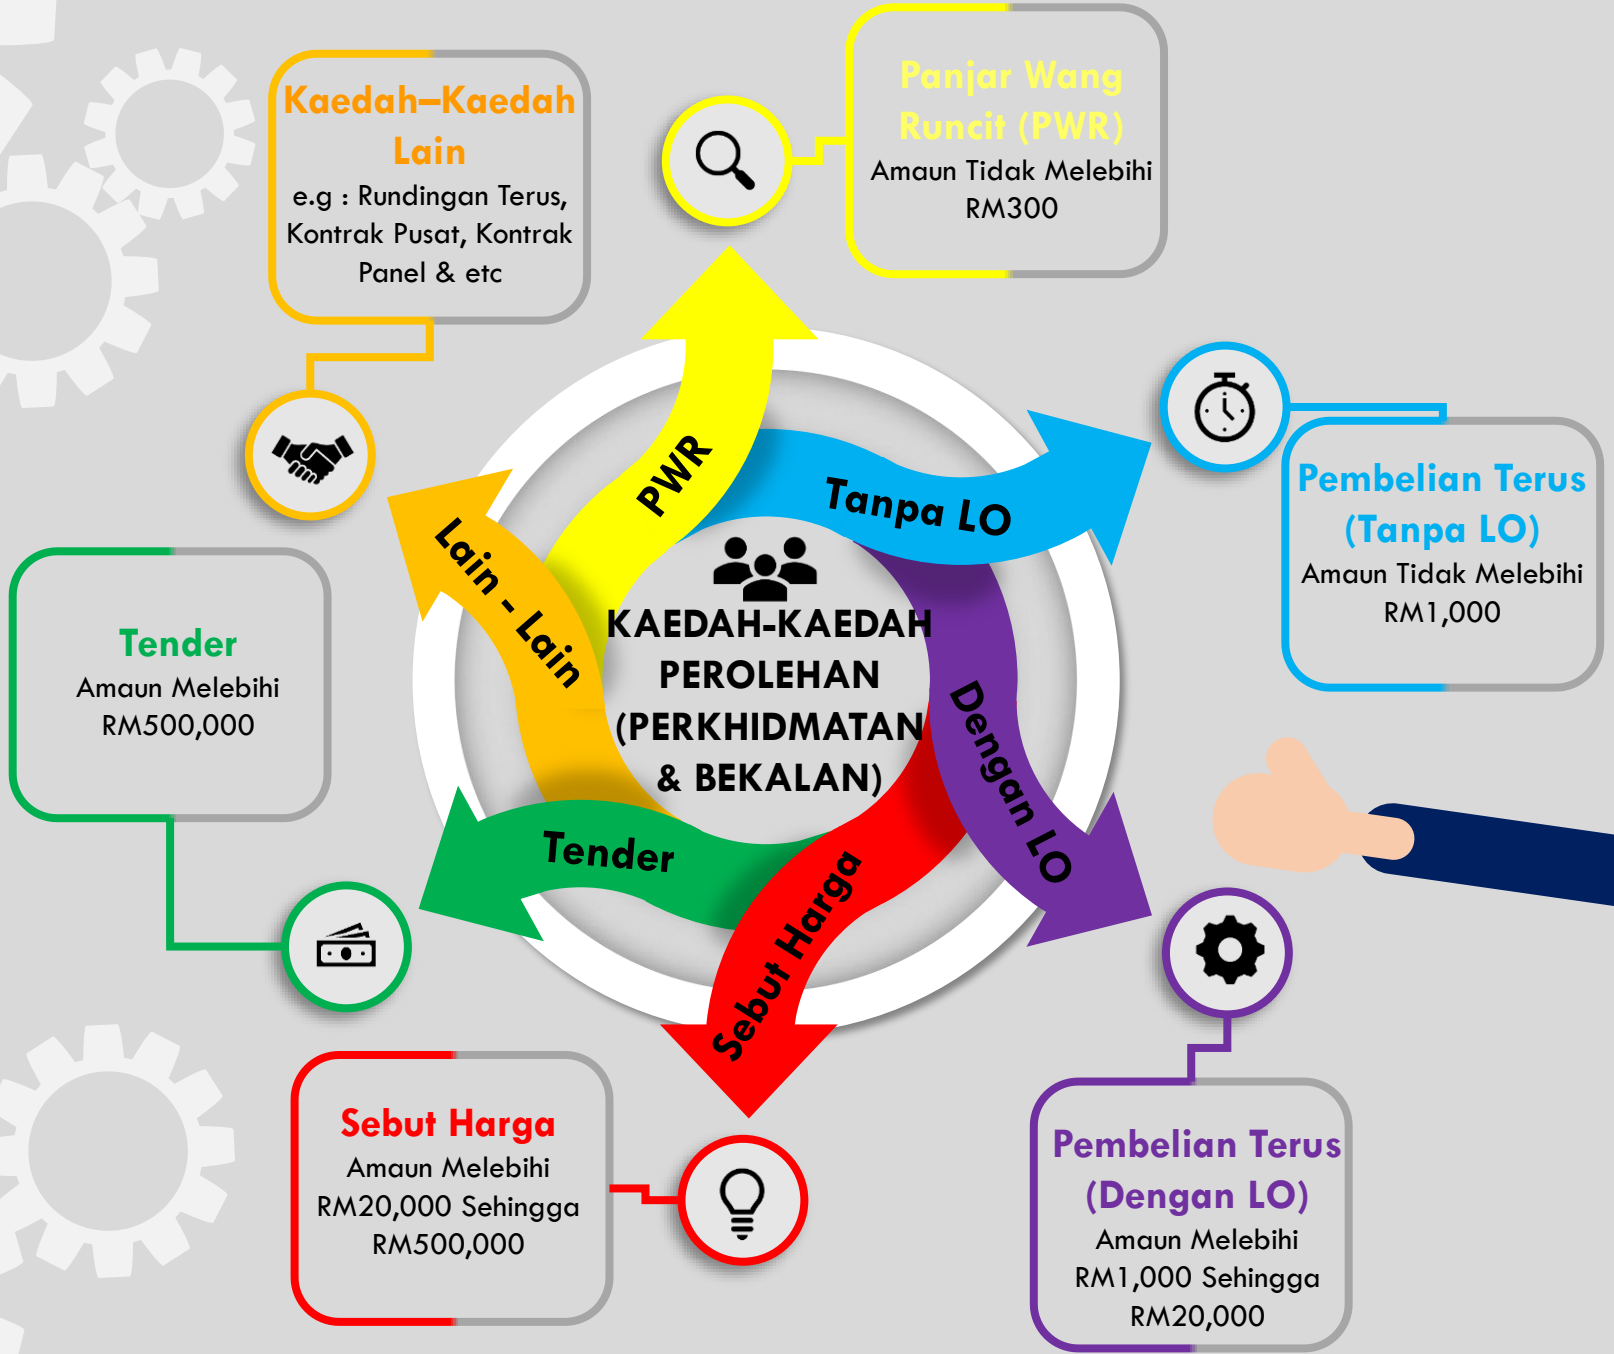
Kaedah–Kaedah Lain
e.g : Rundingan Terus, Kontrak Pusat, Kontrak Panel & etc

Panjar Wang Runcit (PWR)
Amaun Tidak Melebihi RM300

Pembelian Terus (Tanpa LO)
Amaun Tidak Melebihi RM1,000

Tender
Amaun Melebihi RM500,000

PWR

Tanpa LO

Lain - Lain

KAEDAH-KAEDAH PEROLEHAN (PERKHIDMATAN & BEKALAN)

Dengan LO

Tender

Sebut Harga

Sebut Harga
Amaun Melebihi RM20,000 Sehingga RM500,000

Pembelian Terus (Dengan LO)
Amaun Melebihi RM1,000 Sehingga RM20,000